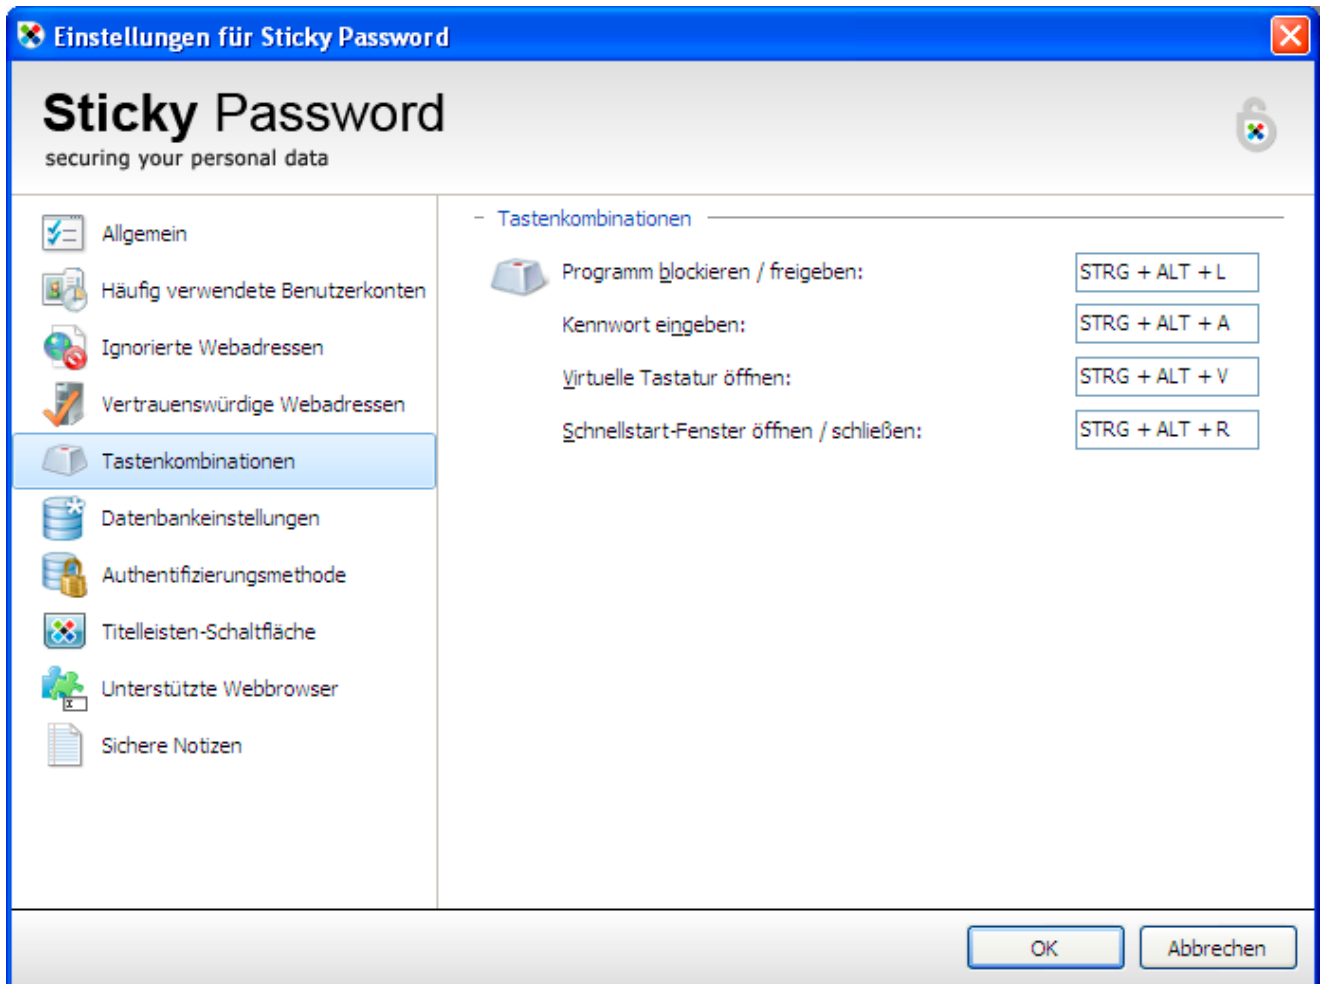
Einstellungen für Sticky Password

Sticky Password
securing your personal data

Allgemein
Häufig verwendete Benutzerkonten
Ignorierte Webadressen
Vertrauenswürdige Webadressen
Tastenkombinationen
Datenbankeinstellungen
Authentifizierungsmethode
Titelleisten-Schaltfläche
Unterstützte Webbrowser
Sichere Notizen

Tastenkombinationen

Programm blockieren / freigeben: STRG + ALT + L
Kennwort eingeben: STRG + ALT + A
Virtuelle Tastatur öffnen: STRG + ALT + V
Schnellstart-Fenster öffnen / schließen: STRG + ALT + R

OK
Abbrechen